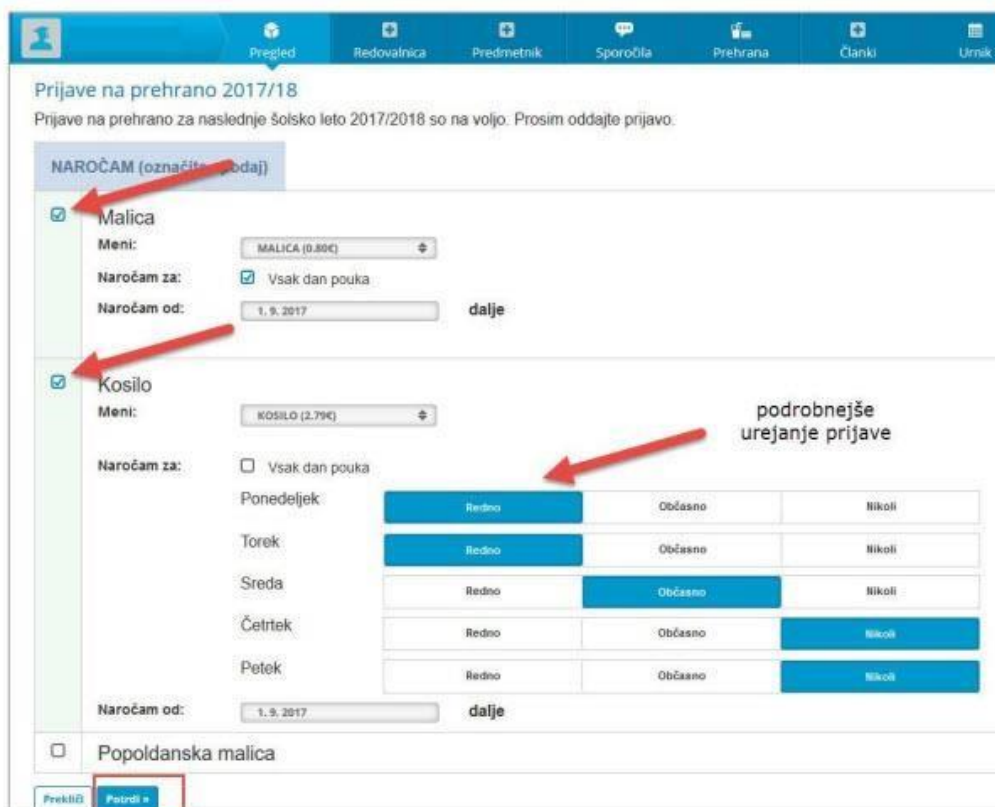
Pregled Redovalnica Predmetnik Sporočila Prehrana Članki Urnik

Prijave na prehrano 2017/18

Prijave na prehrano za naslednje šolsko leto 2017/2018 so na voljo. Prosim oddajte prijavo.

NAROČAM (označi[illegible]odaj)

Malica

Meni: MALICA (0.80€)

Naročam za: Vsak dan pouka

Naročam od: 1. 9. 2017 dalje

Kosilo

Meni: KOSILO (2.79€)

podrobnejše urejanje prijave

Naročam za: Vsak dan pouka

| | | | |
|---|---|---|---|
| Ponedeljek | Redno | Občasno | Nikoli |
| Torek | Redno | Občasno | Nikoli |
| Sreda | Redno | Občasno | Nikoli |
| Četrtek | Redno | Občasno | Nikoli |
| Petek | Redno | Občasno | Nikoli |

Naročam od: 1. 9. 2017 dalje

Popoldanska malica

Prekliči Potrdi »